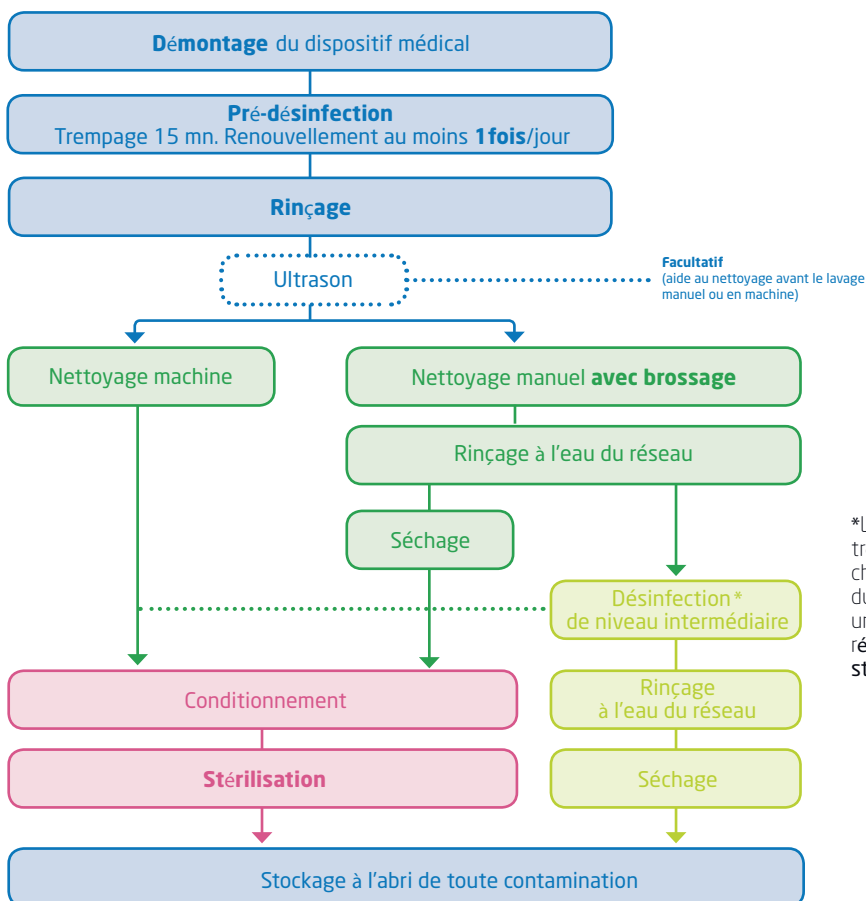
Démontage du dispositif médical

Pré-désinfection
Trempage 15 mn. Renouvellement au moins 1 fois/jour

Rinçage

Ultrason

Facultatif
(aide au nettoyage avant le lavage manuel ou en machine)

Nettoyage machine

Nettoyage manuel avec brossage

Rinçage à l'eau du réseau

Séchage

Désinfection* de niveau intermédiaire

Rinçage à l'eau du réseau

Séchage

Conditionnement

Stérilisation

Stockage à l'abri de toute contamination

*L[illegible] tr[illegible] ch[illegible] du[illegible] un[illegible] ré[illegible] st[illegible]